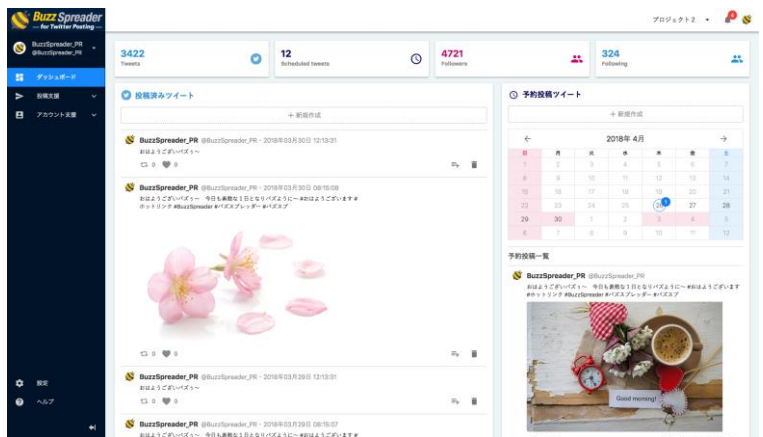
Buzz Spreader
— for Twitter Posting —

BuzzSpreader_PR
@BuzzSpreader_PR

ダッシュボード
投稿支援
アカウント支援

設定
ヘルプ

プロジェクト2

3422
Tweets

12
Scheduled tweets

4721
Followers

324
Following

投稿済みツイート
＋ 新規作成

BuzzSpreader_PR @BuzzSpreader_PR · 2018年03月30日 12:13:31
おはようございまーす
0 0

BuzzSpreader_PR @BuzzSpreader_PR · 2018年03月30日 08:15:08
おはようございバズぅ〜 今日も素敵な1日となりバズように〜 #おはようございます #ホットリンク #BuzzSpreader #バズスプレッダー #バズスプ
0 0

BuzzSpreader_PR @BuzzSpreader_PR · 2018年03月29日 12:13:31
おはようございまーす
0 0

BuzzSpreader_PR @BuzzSpreader_PR · 2018年03月29日 08:15:07
おはようございバズぅ〜 今日も素敵な1日となりバズように〜 #おはようございます #

予約投稿ツイート
＋ 新規作成

2018年 4月

| 日 | 月 | 火 | 水 | 木 | 金 | 土 |
|---|---|---|---|---|---|---|
| 1 | 2 | 3 | 4 | 5 | 6 | 7 |
| 8 | 9 | 10 | 11 | 12 | 13 | 14 |
| 15 | 16 | 17 | 18 | 19 | 20 | 21 |
| 22 | 23 | 24 | 25 | 26 | 27 | 28 |
| 29 | 30 | 1 | 2 | 3 | 4 | 5 |
| 6 | 7 | 8 | 9 | 10 | 11 | 12 |

予約投稿一覧

BuzzSpreader_PR @BuzzSpreader_PR
おはようございバズぅ〜 今日も素敵な1日となりバズように〜 #おはようございます #ホットリンク #BuzzSpreader #バズスプレッダー #バズスプ

Good morning!